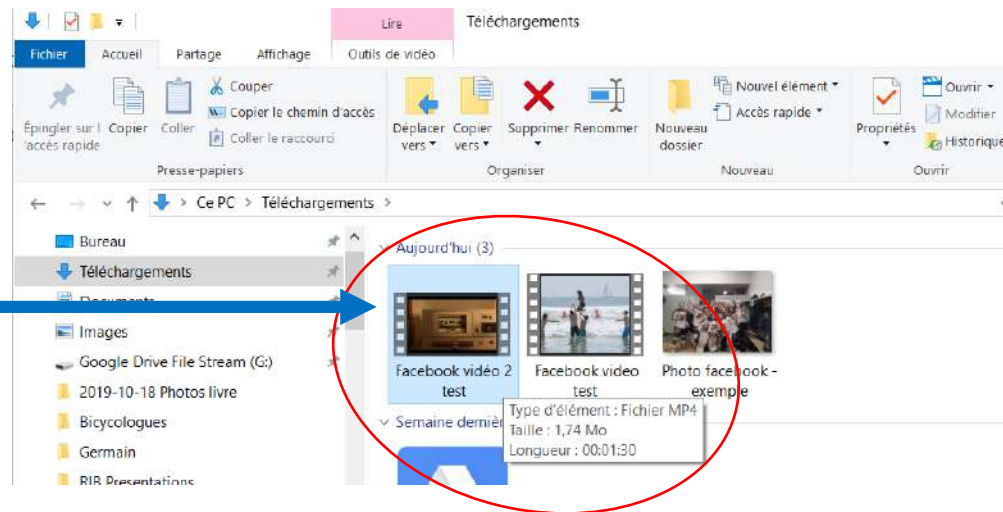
Lire
Téléchargements
Fichier
Accueil
Partage
Affichage
Outils de vidéo
Épingler sur l'accès rapide
Copier
Coller
Couper
Copier le chemin d'accès
Coller le raccourci
Presse-papiers
Déplacer vers
Copier vers
Supprimer
Renommer
Organiser
Nouveau dossier
Nouvel élément
Accès rapide
Nouveau
Propriétés
Ouvrir
Modifier
Historique
Ouvrir
Ce PC > Téléchargements >
Bureau
Téléchargements
Documents
Images
Google Drive File Stream (G:)
2019-10-18 Photos livre
Bicycologues
Germain
RIB Presentations
Aujourd'hui (3)
Facebook vidéo 2 test
Facebook video test
Photo facebook - exemple
Semaine dernière
Type d'élément : Fichier MP4
Taille : 1,74 Mo
Longueur : 00:01:30